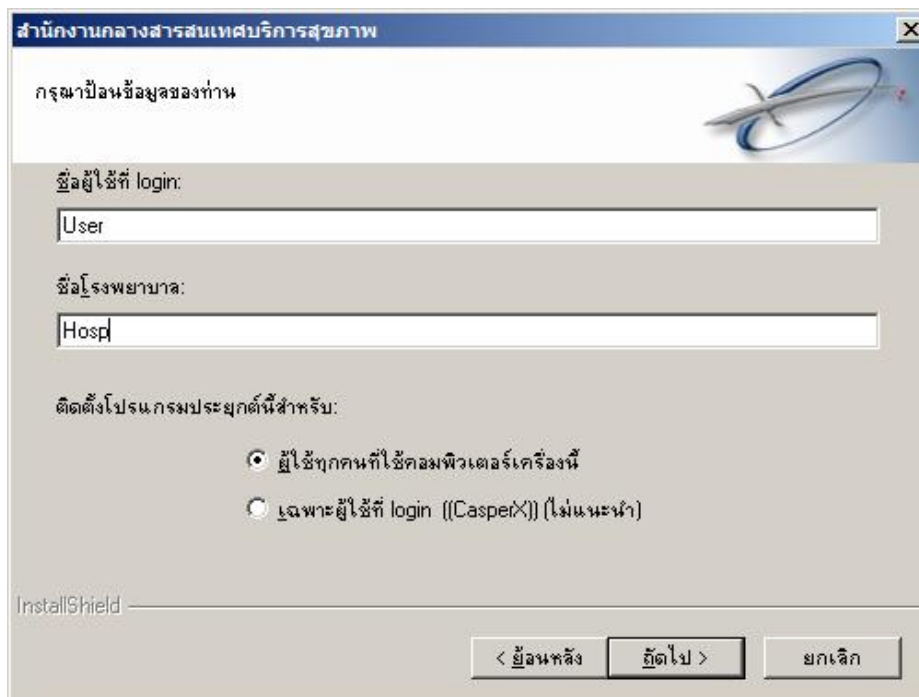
สำนักงานกลางสารสนเทศบริการสุขภาพ

กรุณาป้อนข้อมูลของท่าน

ชื่อผู้ใช้ที่ login:

User

ชื่อโรงพยาบาล:

Hosp

ติดตั้งโปรแกรมประยุกต์นี้สำหรับ:

ผู้ใช้ทุกคนที่ใช้คอมพิวเตอร์เครื่องนี้

เฉพาะผู้ใช้ที่ login ((CasperX)) (ไม่แนะนำ)

InstallShield

< ย้อนหลัง

ถัดไป >

ยกเลิก